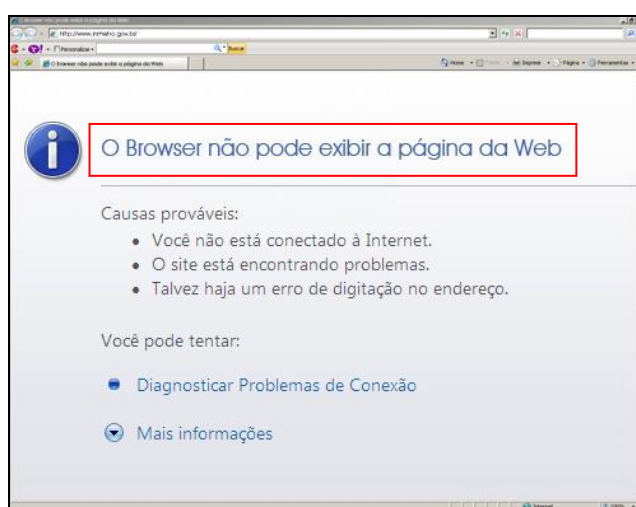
O Browser não pode exibir a página da Web
http://www.inmetro.gov.br/
Personalizar
Buscar
O Browser não pode exibir a página da Web
Home
Imprimir
Página
Ferramentas

O Browser não pode exibir a página da Web

Causas prováveis:
• Você não está conectado à Internet.
• O site está encontrando problemas.
• Talvez haja um erro de digitação no endereço.

Você pode tentar:

Diagnosticar Problemas de Conexão

Mais informações

Internet